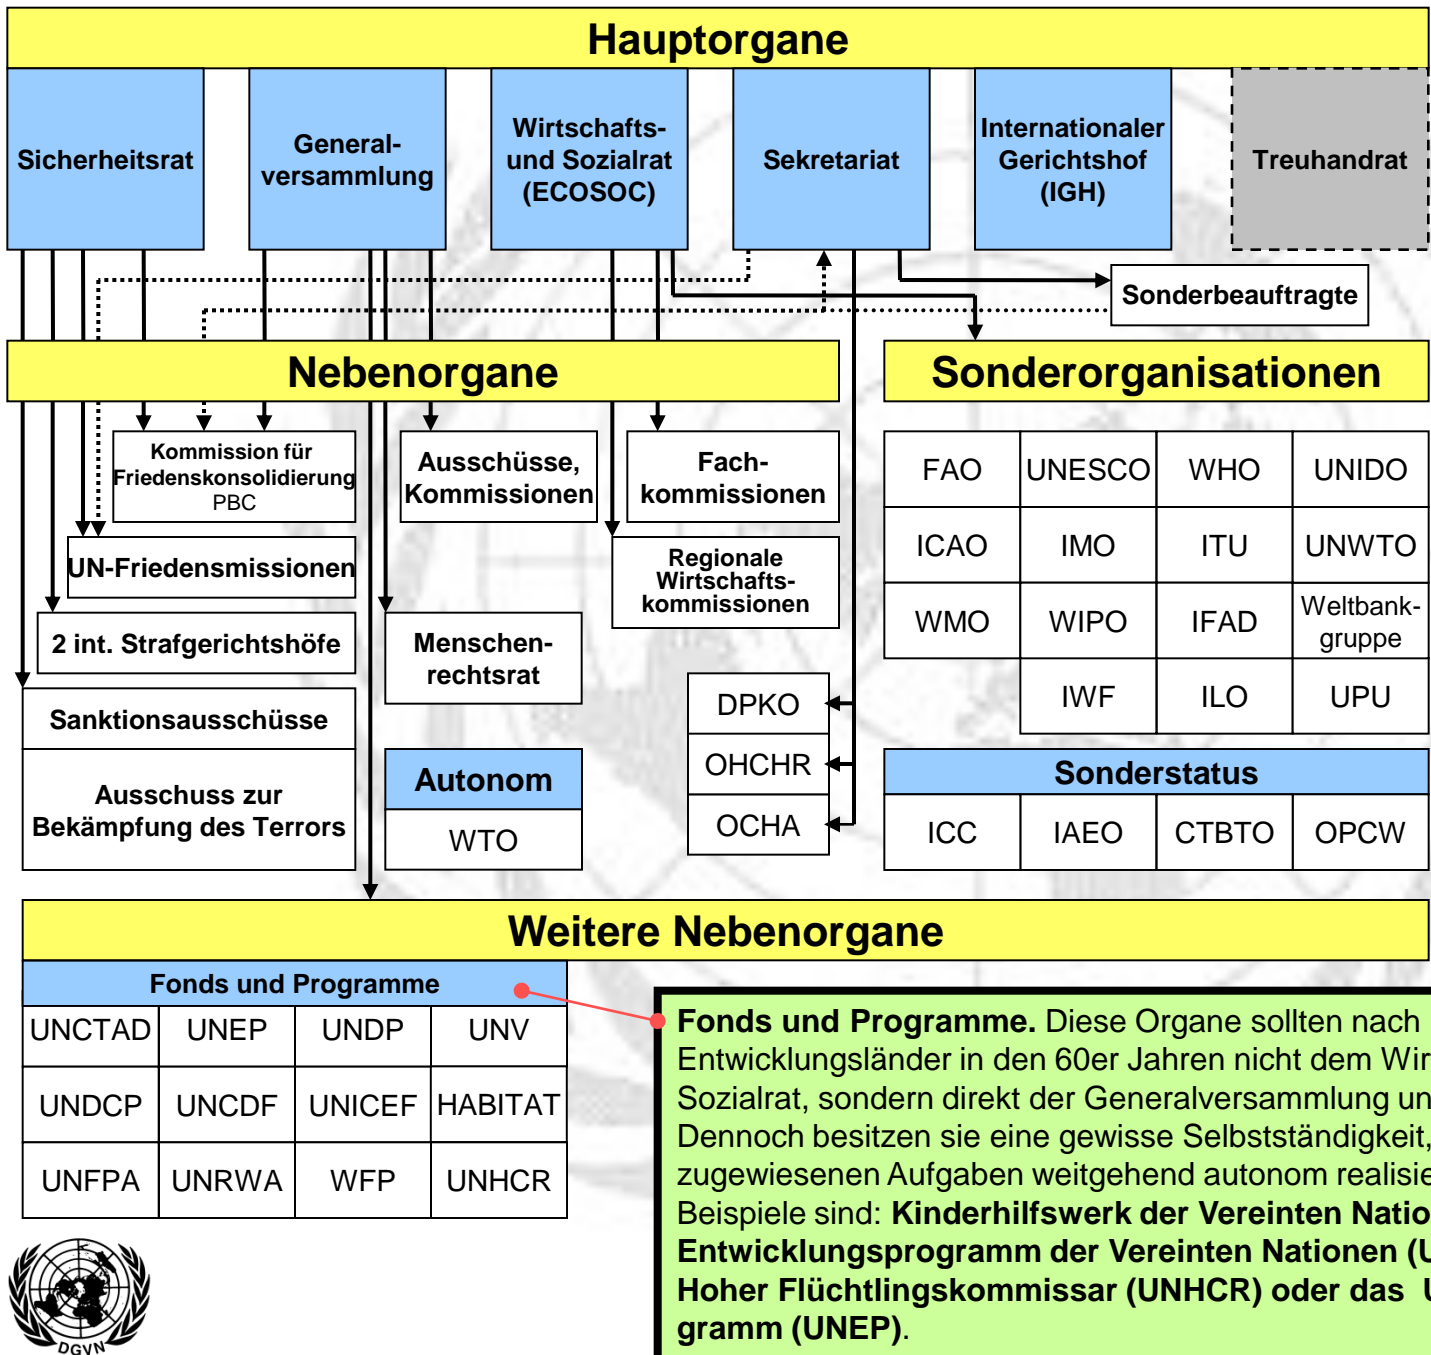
Hauptorgane

Sicherheitsrat

Generalversammlung

Wirtschafts- und Sozialrat (ECOSOC)

Sekretariat

Internationaler Gerichtshof (IGH)

Treuhandrat

Sonderbeauftragte

Nebenorgane

Sonderorganisationen

Kommission für Friedenskonsolidierung PBC

Ausschüsse, Kommissionen

Fachkommissionen

UN-Friedensmissionen

Regionale Wirtschaftskommissionen

2 int. Strafgerichtshöfe

Menschenrechtsrat

Sanktionsausschüsse

Ausschuss zur Bekämpfung des Terrors

Autonom

WTO

DPKO

OHCHR

OCHA

| FAO | UNESCO | WHO | UNIDO |
|---|---|---|---|
| ICAO | IMO | ITU | UNWTO |
| WMO | WIPO | IFAD | Weltbankgruppe |
| | IWF | ILO | UPU |

Sonderstatus

| ICC | IAEO | CTBTO | OPCW |
|---|---|---|---|

Weitere Nebenorgane

Fonds und Programme

| UNCTAD | UNEP | UNDP | UNV |
|---|---|---|---|
| UNDCP | UNCDF | UNICEF | HABITAT |
| UNFPA | UNRWA | WFP | UNHCR |

**Fonds und Programme.** Diese Organe sollten nach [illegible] Entwicklungsländer in den 60er Jahren nicht dem Wir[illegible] Sozialrat, sondern direkt der Generalversammlung un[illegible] Dennoch besitzen sie eine gewisse Selbstständigkeit, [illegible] zugewiesenen Aufgaben weitgehend autonom realisie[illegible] Beispiele sind: **Kinderhilfswerk der Vereinten Natio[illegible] Entwicklungsprogramm der Vereinten Nationen ([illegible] Hoher Flüchtlingskommissar (UNHCR) oder das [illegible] gramm (UNEP)**.

DGVN